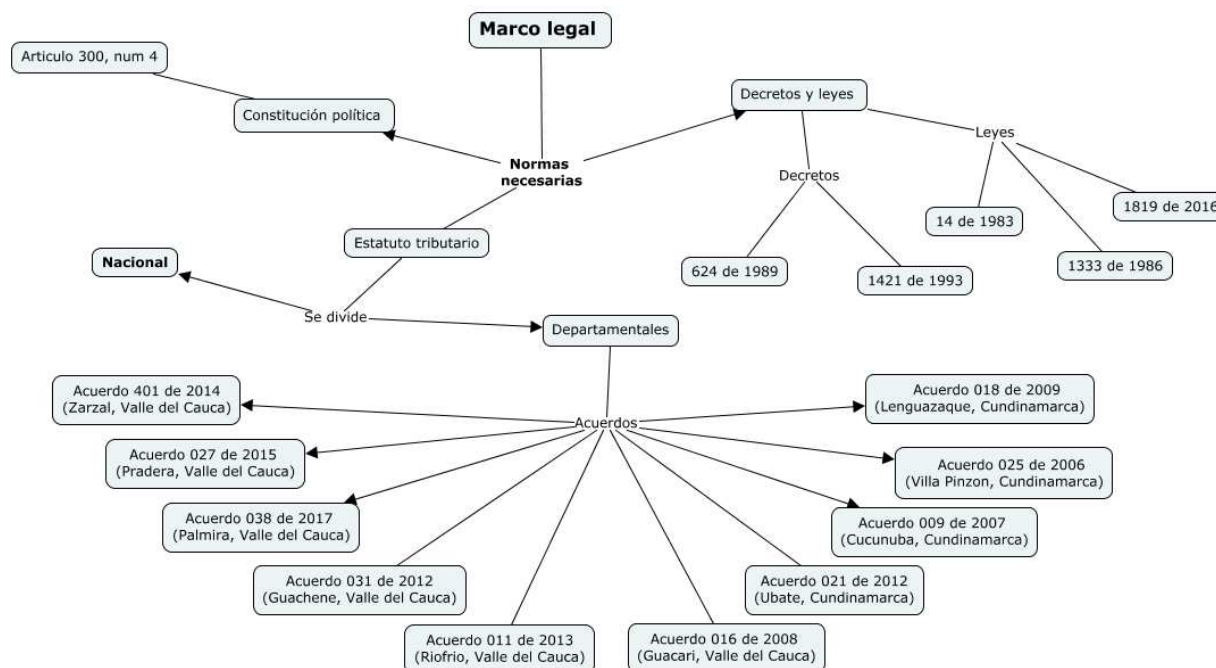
Marco legal

Articulo 300, num 4

Constitución política

Normas necesarias

Decretos y leyes

Leyes

Decretos

1819 de 2016

14 de 1983

1333 de 1986

624 de 1989

1421 de 1993

Estatuto tributario

Nacional

Se divide

Departamentales

Acuerdos

Acuerdo 401 de 2014 (Zarzal, Valle del Cauca)

Acuerdo 018 de 2009 (Lenguazaque, Cundinamarca)

Acuerdo 027 de 2015 (Pradera, Valle del Cauca)

Acuerdo 025 de 2006 (Villa Pinzon, Cundinamarca)

Acuerdo 038 de 2017 (Palmira, Valle del Cauca)

Acuerdo 009 de 2007 (Cucunuba, Cundinamarca)

Acuerdo 031 de 2012 (Guachene, Valle del Cauca)

Acuerdo 021 de 2012 (Ubate, Cundinamarca)

Acuerdo 011 de 2013 (Riofrio, Valle del Cauca)

Acuerdo 016 de 2008 (Guacari, Valle del Cauca)